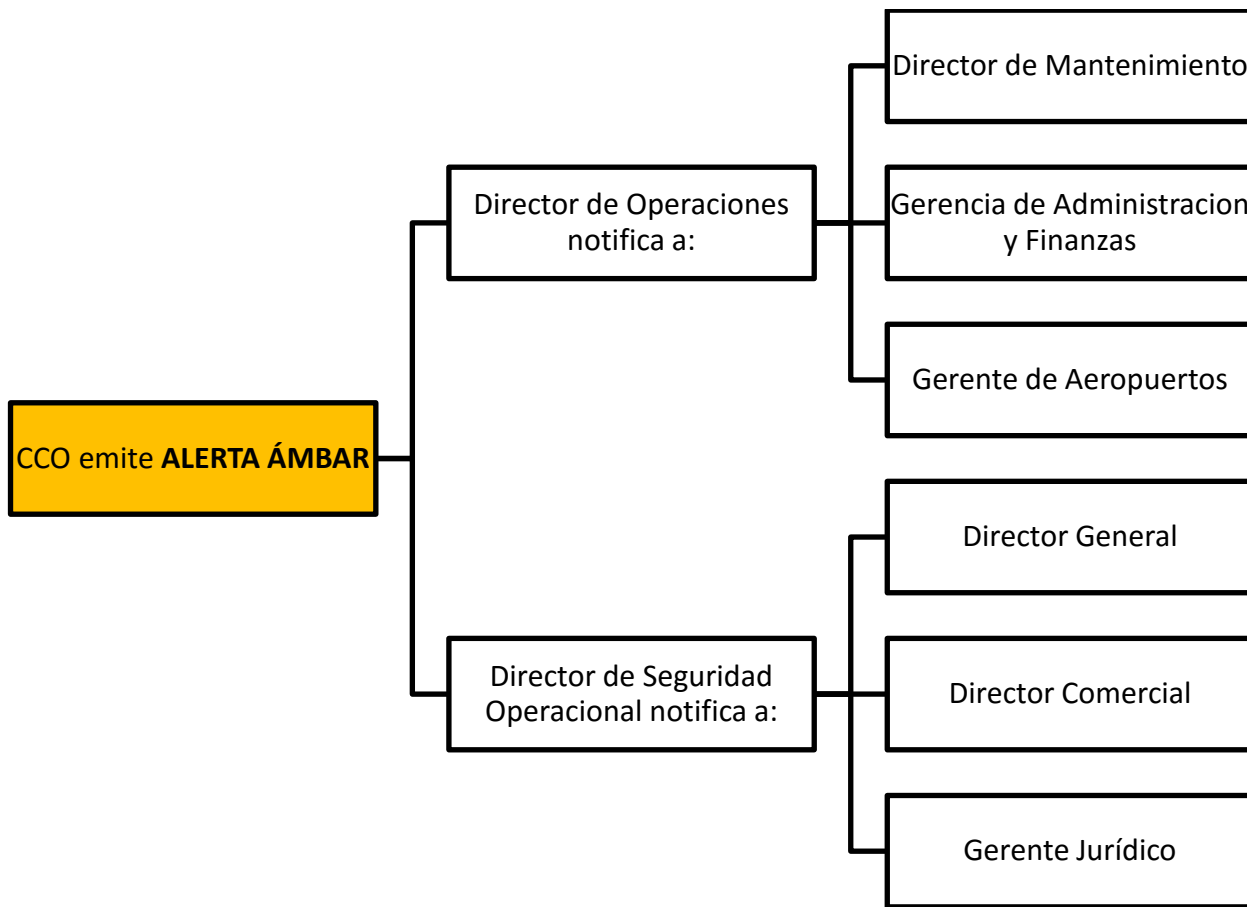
CCO emite **ALERTA ÁMBAR**

Director de Operaciones notifica a:

Director de Mantenimiento

Gerencia de Administracion y Finanzas

Gerente de Aeropuertos

Director de Seguridad Operacional notifica a:

Director General

Director Comercial

Gerente Jurídico